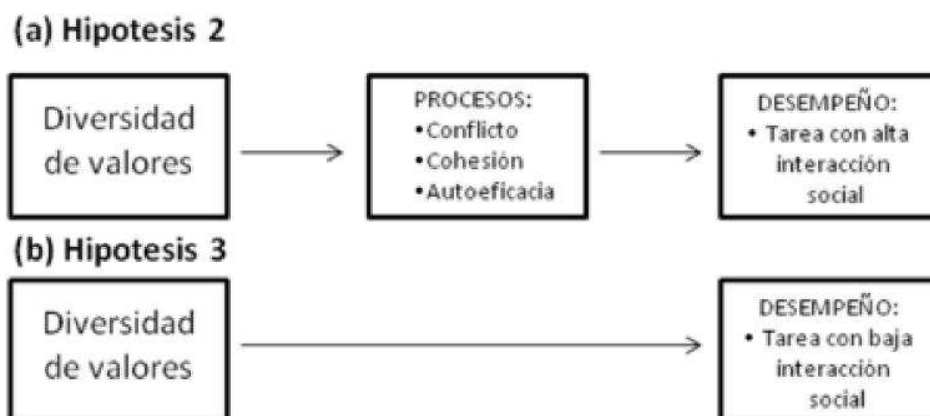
(a) Hipotesis 2

Diversidad de valores

PROCESOS:
•Conflicto
•Cohesión
•Autoeficacia

DESEMPEÑO:
• Tarea con alta interacción social

(b) Hipotesis 3

Diversidad de valores

DESEMPEÑO:
• Tarea con baja interacción social